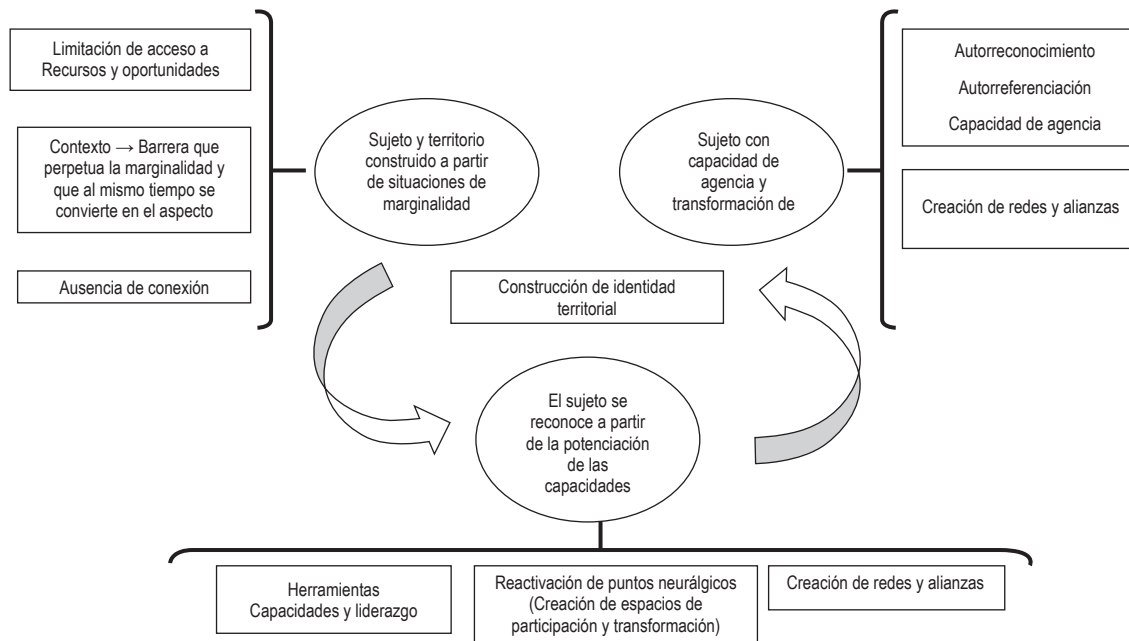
Limitación de acceso a Recursos y oportunidades

Contexto → Barrera que perpetua la marginalidad y que al mismo tiempo se convierte en el aspecto

Ausencia de conexión

Sujeto y territorio construido a partir de situaciones de marginalidad

Sujeto con capacidad de agencia y transformación de

Autorreconocimiento

Autorreferenciación

Capacidad de agencia

Creación de redes y alianzas

Construcción de identidad territorial

El sujeto se reconoce a partir de la potenciación de las capacidades

Herramientas
Capacidades y liderazgo

Reactivación de puntos neurálgicos (Creación de espacios de participación y transformación)

Creación de redes y alianzas